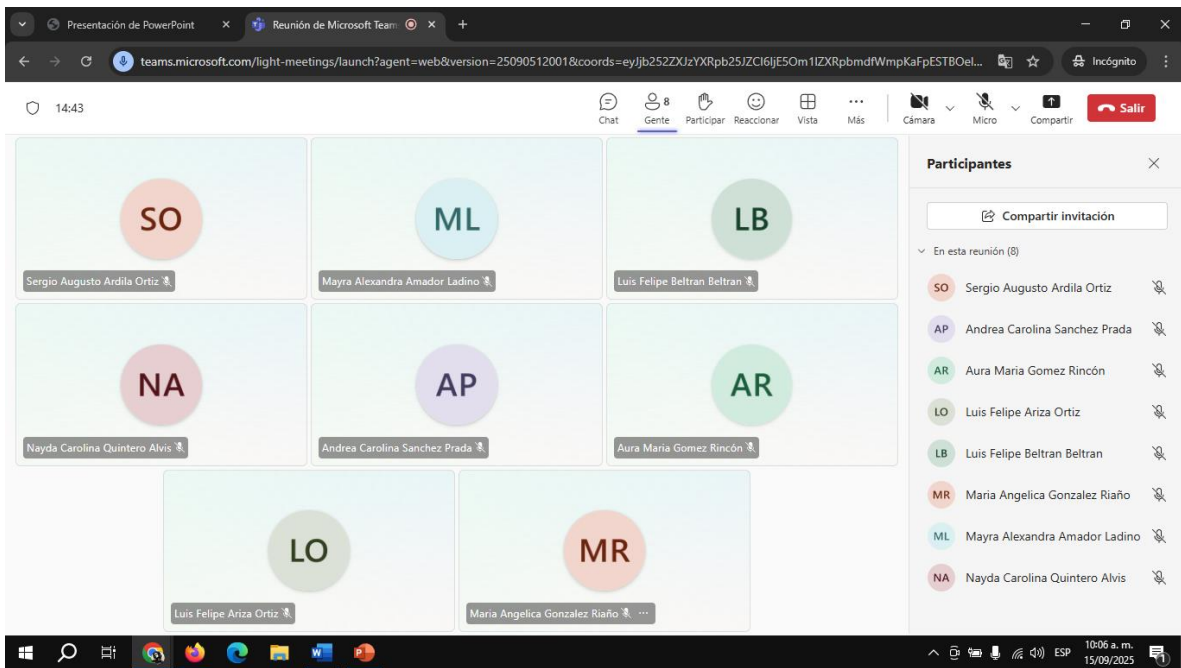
Presentación de PowerPoint ×
Reunión de Microsoft Team ×
+

teams.microsoft.com/light-meetings/launch?agent=web&version=25090512001&coords=eyJjb252ZXJzYXRpb25JZCI6IjE5Om1lZXRpbmdfWmpKaFpESTBOel...
Incógnito

14:43

Chat
8 Gente
Participar
Reaccionar
Vista
Más
Cámara
Micro
Compartir
Salir

SO
Sergio Augusto Ardila Ortiz

ML
Mayra Alexandra Amador Ladino

LB
Luis Felipe Beltran Beltran

NA
Nayda Carolina Quintero Alvis

AP
Andrea Carolina Sanchez Prada

AR
Aura Maria Gomez Rincón

LO
Luis Felipe Ariza Ortiz

MR
Maria Angelica Gonzalez Riaño

Participantes

Compartir invitación

En esta reunión (8)

SO Sergio Augusto Ardila Ortiz
AP Andrea Carolina Sanchez Prada
AR Aura Maria Gomez Rincón
LO Luis Felipe Ariza Ortiz
LB Luis Felipe Beltran Beltran
MR Maria Angelica Gonzalez Riaño
ML Mayra Alexandra Amador Ladino
NA Nayda Carolina Quintero Alvis

ESP
10:06 a. m.
15/09/2025